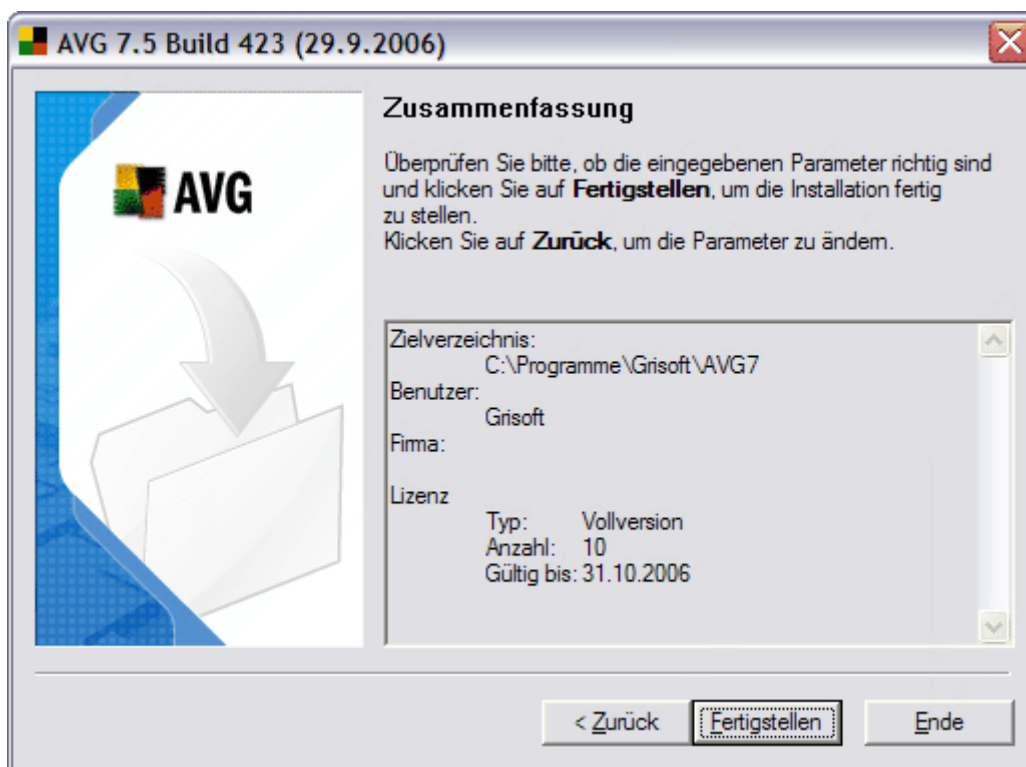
AVG 7.5 Build 423 (29.9.2006)

AVG

Zusammenfassung

Überprüfen Sie bitte, ob die eingegebenen Parameter richtig sind und klicken Sie auf **Fertigstellen**, um die Installation fertig zu stellen.
Klicken Sie auf **Zurück**, um die Parameter zu ändern.

Zielverzeichnis:
C:\Programme\Grisoft\AVG7
Benutzer:
Grisoft
Firma:

Lizenz
Typ: Vollversion
Anzahl: 10
Gültig bis: 31.10.2006

< Zurück
Fertigstellen
Ende